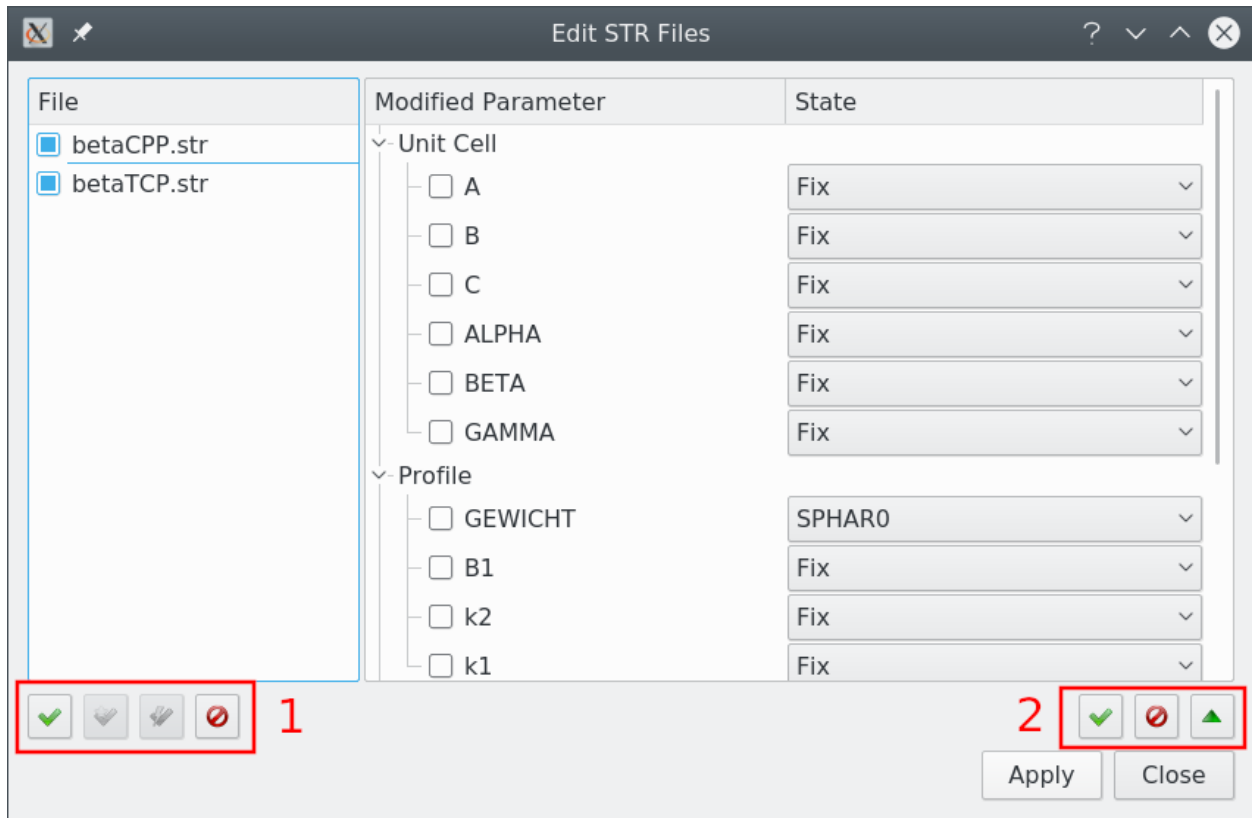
Edit STR Files

? ˅ ˄ ⊗

File
betaCPP.str
betaTCP.str

| Modified Parameter | State |
|---|---|
| Unit Cell | |
| A | Fix |
| B | Fix |
| C | Fix |
| ALPHA | Fix |
| BETA | Fix |
| GAMMA | Fix |
| Profile | |
| GEWICHT | SPHAR0 |
| B1 | Fix |
| k2 | Fix |
| k1 | Fix |

1

2

Apply Close